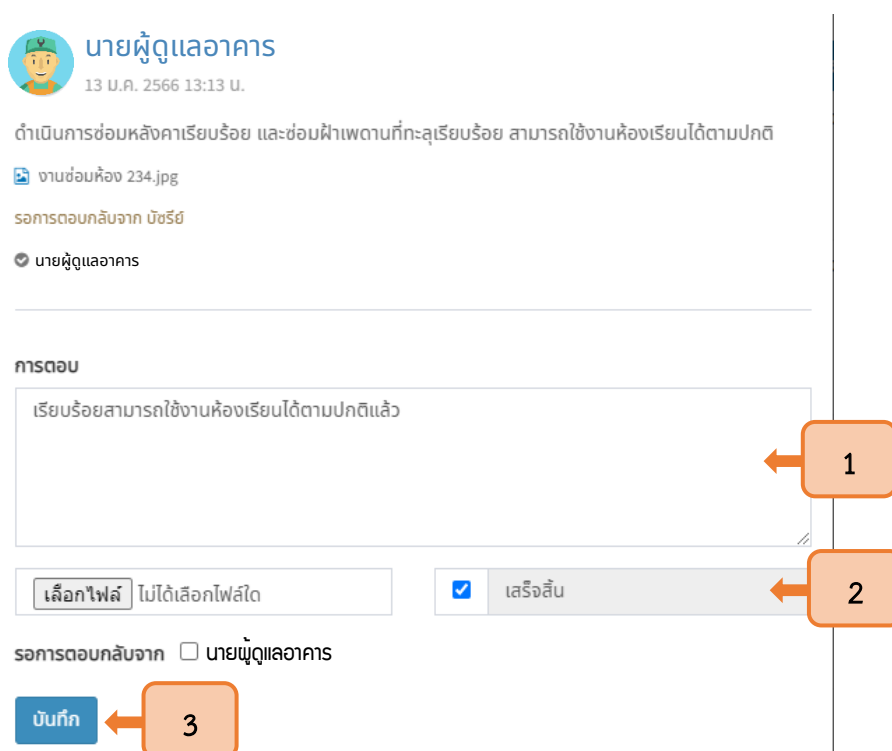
นายผู้ดูแลอาคาร
13 ม.ค. 2566 13:13 น.

ดำเนินการซ่อมหลังคาเรียบร้อย และซ่อมฝ้าเพดานที่ทะลุเรียบร้อย สามารถใช้งานห้องเรียนได้ตามปกติ

งานซ่อมห้อง 234.jpg

รอการตอบกลับจาก บัชรีย์

นายผู้ดูแลอาคาร

การตอบ

เรียบร้อยสามารถใช้งานห้องเรียนได้ตามปกติแล้ว

1

เลือกไฟล์ ไม่ได้เลือกไฟล์ใด

เสร็จสิ้น

2

รอการตอบกลับจาก นายผู้ดูแลอาคาร

บันทึก

3